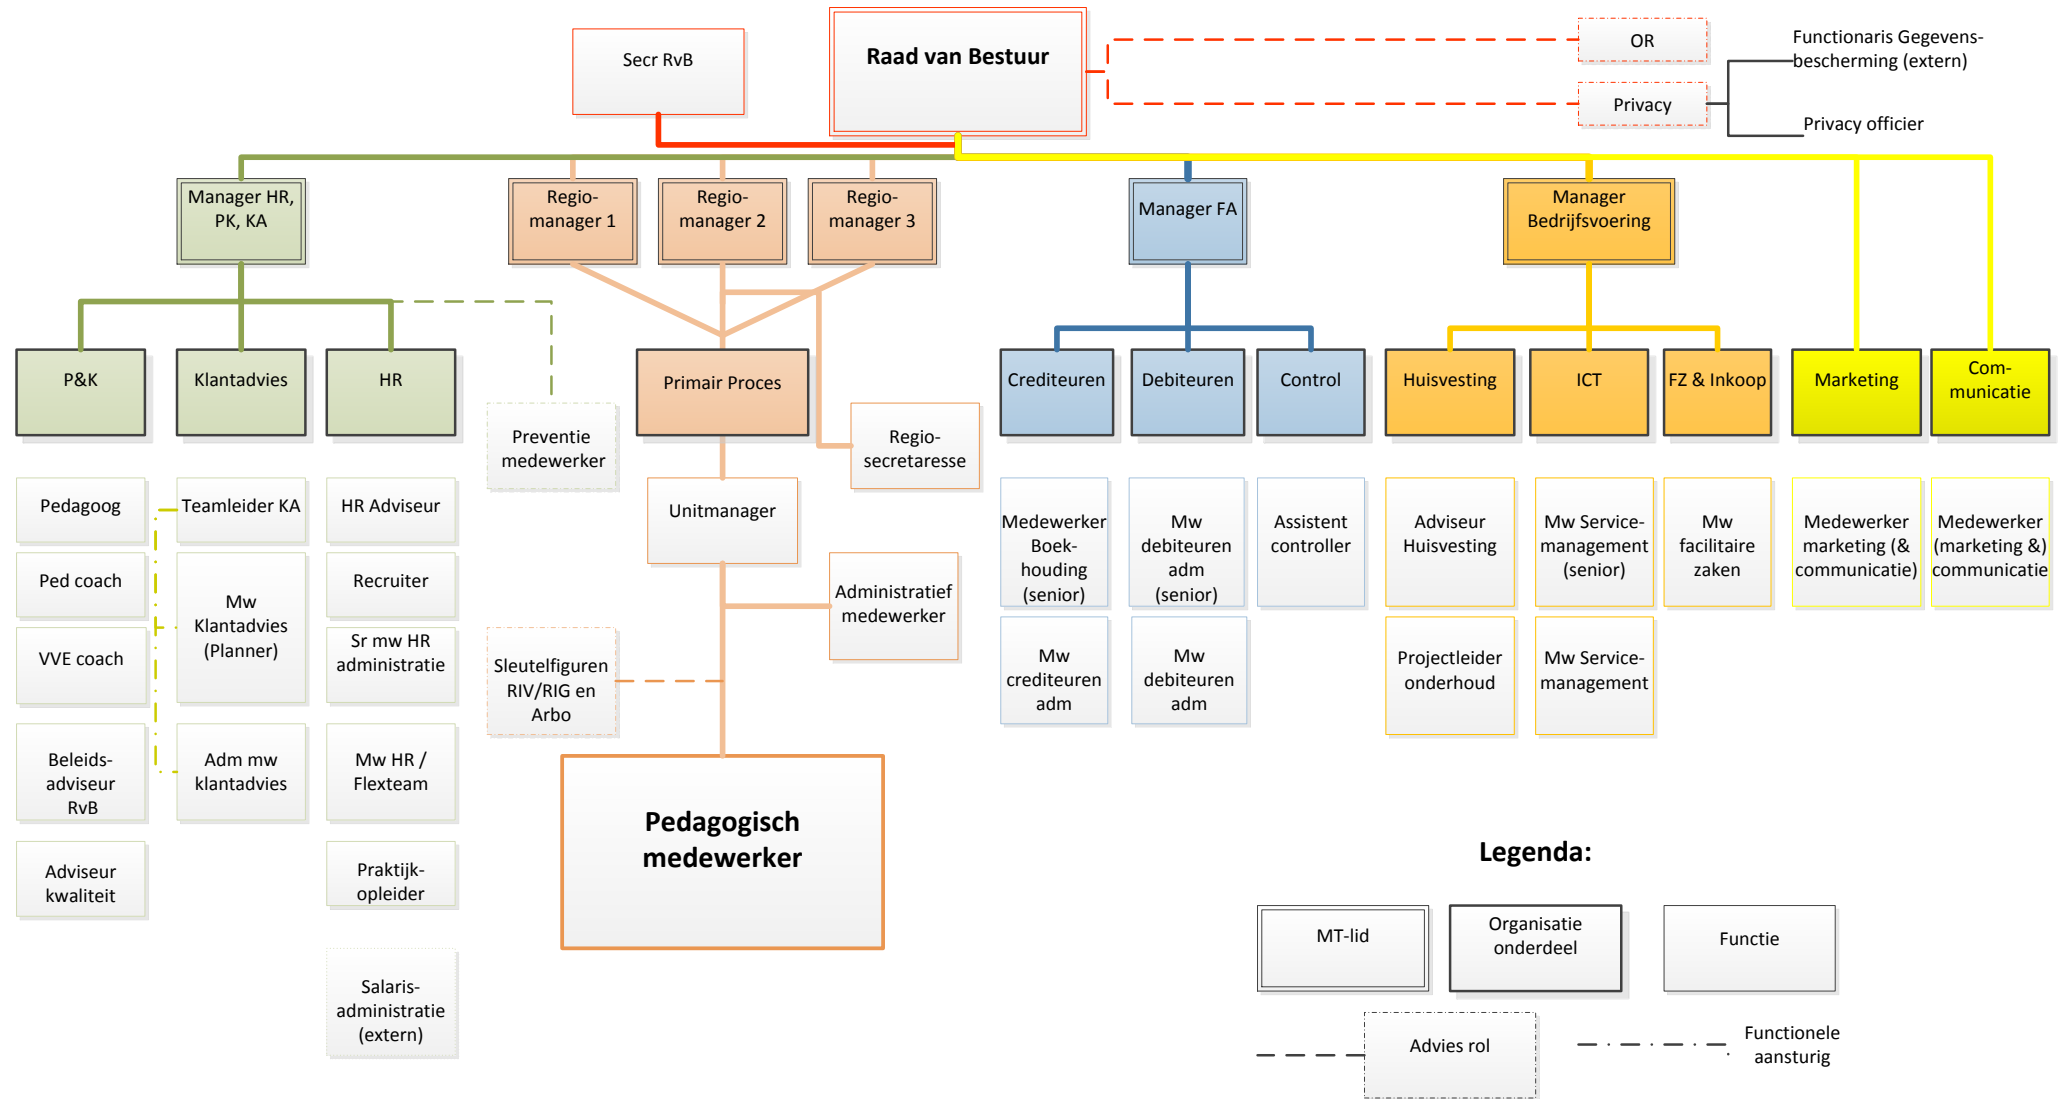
Secr RvB

Raad van Bestuur

OR

Privacy

Functionaris Gegevensbescherming (extern)

Privacy officier

Manager HR, PK, KA

Regiomanager 1

Regiomanager 2

Regiomanager 3

Manager FA

Manager Bedrijfsvoering

P&K

Klantadvies

HR

Preventie medewerker

Primair Proces

Regiosecretaresse

Crediteuren

Debiteuren

Control

Huisvesting

ICT

FZ & Inkoop

Marketing

Communicatie

Pedagoog

Teamleider KA

HR Adviseur

Unitmanager

Medewerker Boekhouding (senior)

Mw debiteuren adm (senior)

Assistent controller

Adviseur Huisvesting

Mw Servicemanagement (senior)

Mw facilitaire zaken

Medewerker marketing (& communicatie)

Medewerker (marketing &) communicatie

Ped coach

Recruiter

Mw Klantadvies (Planner)

Administratief medewerker

VVE coach

Sr mw HR administratie

Sleutelfiguren RIV/RIG en Arbo

Mw crediteuren adm

Mw debiteuren adm

Projectleider onderhoud

Mw Servicemanagement

Beleidsadviseur RvB

Adm mw klantadvies

Mw HR / Flexteam

Pedagogisch medewerker

Adviseur kwaliteit

Praktijkopleider

Legenda:

MT-lid

Organisatie onderdeel

Functie

Salarisadministratie (extern)

Advies rol

Functionele aansturig